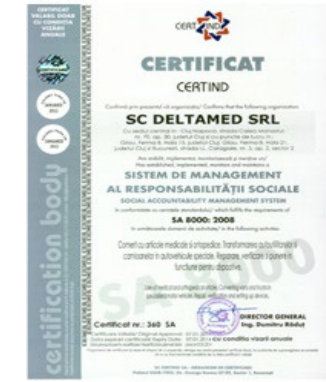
CERTIFICAT VALABIL DOAR CU CONDIȚIA VIZĂRII ANUALE

CERTIND

CERTIFICAT

CERTIND

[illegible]

SC DELTAMED SRL

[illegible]

SISTEM DE MANAGEMENT AL RESPONSABILITĂȚII SOCIALE

SOCIAL ACCOUNTABILITY MANAGEMENT SYSTEM

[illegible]

SA 8000: 2008

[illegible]

Comerț cu articole medicale și ortopedice. Transformare autovehicule și camioane în autovehicule speciale. Reparare, verificare și punere în funcțiune pentru dispozitive.

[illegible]

DIRECTOR GENERAL
Ing. Dumitru Răduț

Certificat nr.: 360 SA

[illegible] cu condiția vizări anuale

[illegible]

certification body

SA 8000